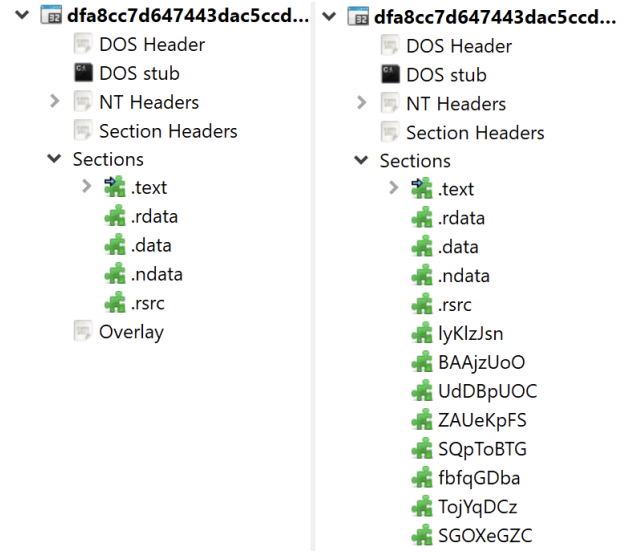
dfa8cc7d647443dac5ccd...
DOS Header
DOS stub
NT Headers
Section Headers
Sections
.text
.rdata
.data
.ndata
.rsrc
Overlay

dfa8cc7d647443dac5ccd...
DOS Header
DOS stub
NT Headers
Section Headers
Sections
.text
.rdata
.data
.ndata
.rsrc
lyKlzJsn
BAAjzUoO
UdDBpUOC
ZAUeKpFS
SQpToBTG
fbfqGDba
TojYqDCz
SGOXeGZC